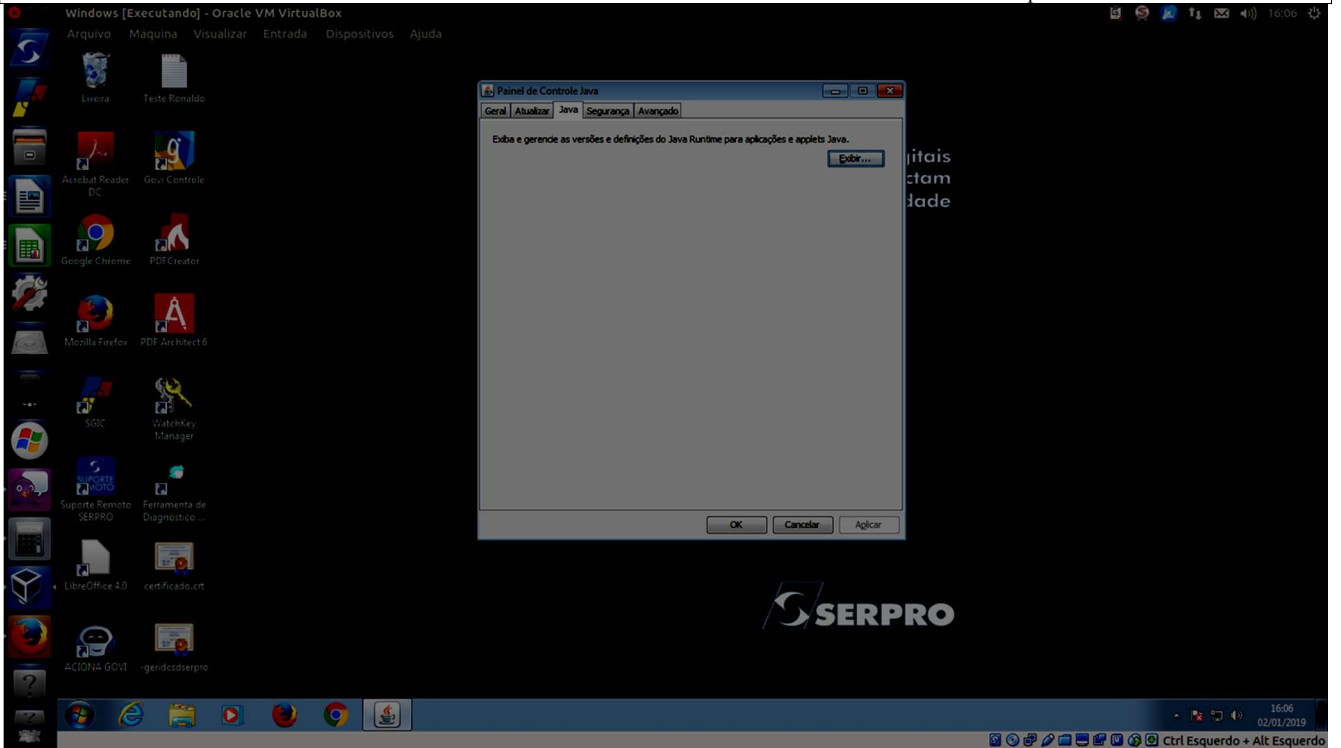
Windows [Executando] - Oracle VM VirtualBox
Arquivo Máquina Visualizar Entrada Dispositivos Ajuda

16:06

Lixeira
Teste Ronaldo
Acrobat Reader DC
Govi Controle
Google Chrome
PDFCreator
Mozilla Firefox
PDF Architect 6
SGIC
WatchKey Manager
Suporte Remoto SERPRO
Ferramenta de Diagnostico ...
LibreOffice 4.0
certificado.crt
ACIONA GOVI
-geridcsdserpro

Painel de Controle Java
Geral Atualizar Java Segurança Avançado
Exiba e gerencie as versões e definições do Java Runtime para aplicações e applets Java.
Exibir...
OK Cancelar Aplicar

itais
ctam
dade

SERPRO

16:06
02/01/2019
Ctrl Esquerdo + Alt Esquerdo